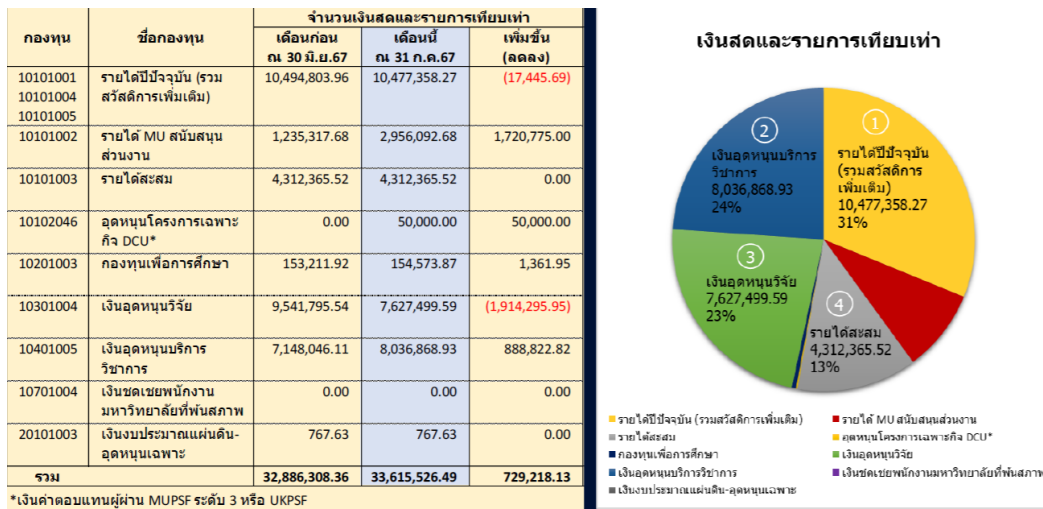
| กองทุน | ชื่อกองทุน | จำนวนเงินสดและรายการเทียบเท่า เดือนก่อน ณ 30 มิ.ย.67 | เดือนนี้ ณ 31 ก.ค.67 | เพิ่มขึ้น (ลดลง) |
|---|---|---|---|---|
| 10101001 10101004 10101005 | รายได้ปีปัจจุบัน (รวมสวัสดิการเพิ่มเติม) | 10,494,803.96 | 10,477,358.27 | (17,445.69) |
| 10101002 | รายได้ MU สนับสนุนส่วนงาน | 1,235,317.68 | 2,956,092.68 | 1,720,775.00 |
| 10101003 | รายได้สะสม | 4,312,365.52 | 4,312,365.52 | 0.00 |
| 10102046 | อุดหนุนโครงการเฉพาะกิจ DCU* | 0.00 | 50,000.00 | 50,000.00 |
| 10201003 | กองทุนเพื่อการศึกษา | 153,211.92 | 154,573.87 | 1,361.95 |
| 10301004 | เงินอุดหนุนวิจัย | 9,541,795.54 | 7,627,499.59 | (1,914,295.95) |
| 10401005 | เงินอุดหนุนบริการวิชาการ | 7,148,046.11 | 8,036,868.93 | 888,822.82 |
| 10701004 | เงินชดเชยพนักงานมหาวิทยาลัยที่พ้นสภาพ | 0.00 | 0.00 | 0.00 |
| 20101003 | เงินงบประมาณแผ่นดิน-อุดหนุนเฉพาะ | 767.63 | 767.63 | 0.00 |
| รวม | | 32,886,308.36 | 33,615,526.49 | 729,218.13 |

*เงินค่าตอบแทนผู้ผ่าน MUPSF ระดับ 3 หรือ UKPSF

เงินสดและรายการเทียบเท่า

1 รายได้ปีปัจจุบัน (รวมสวัสดิการเพิ่มเติม) 10,477,358.27 31%

2 เงินอุดหนุนบริการวิชาการ 8,036,868.93 24%

3 เงินอุดหนุนวิจัย 7,627,499.59 23%

4 รายได้สะสม 4,312,365.52 13%

รายได้ปีปัจจุบัน (รวมสวัสดิการเพิ่มเติม)
รายได้ MU สนับสนุนส่วนงาน
รายได้สะสม
อุดหนุนโครงการเฉพาะกิจ DCU*
กองทุนเพื่อการศึกษา
เงินอุดหนุนวิจัย
เงินอุดหนุนบริการวิชาการ
เงินชดเชยพนักงานมหาวิทยาลัยที่พ้นสภาพ
เงินงบประมาณแผ่นดิน-อุดหนุนเฉพาะ